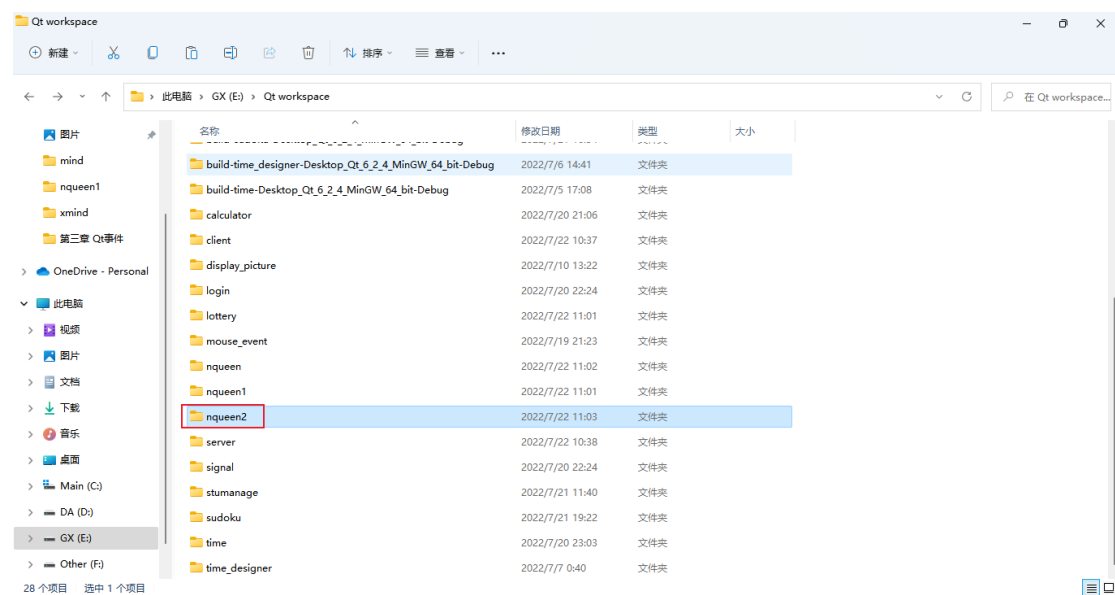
Qt workspace

新建 排序 查看 ...

此电脑 > GX (E:) > Qt workspace

在 Qt workspace...

图片
mind
nqueen1
xmind
第三章 Qt事件
OneDrive - Personal
此电脑
视频
图片
文档
下载
音乐
桌面
Main (C:)
DA (D:)
GX (E:)
Other (F:)

| 名称 | 修改日期 | 类型 | 大小 |
|---|---|---|---|
| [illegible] | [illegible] | 文件夹 | |
| build-time_designer-Desktop_Qt_6_2_4_MinGW_64_bit-Debug | 2022/7/6 14:41 | 文件夹 | |
| build-time-Desktop_Qt_6_2_4_MinGW_64_bit-Debug | 2022/7/5 17:08 | 文件夹 | |
| calculator | 2022/7/20 21:06 | 文件夹 | |
| client | 2022/7/22 10:37 | 文件夹 | |
| display_picture | 2022/7/10 13:22 | 文件夹 | |
| login | 2022/7/20 22:24 | 文件夹 | |
| lottery | 2022/7/22 11:01 | 文件夹 | |
| mouse_event | 2022/7/19 21:23 | 文件夹 | |
| nqueen | 2022/7/22 11:02 | 文件夹 | |
| nqueen1 | 2022/7/22 11:01 | 文件夹 | |
| nqueen2 | 2022/7/22 11:03 | 文件夹 | |
| server | 2022/7/22 10:38 | 文件夹 | |
| signal | 2022/7/20 22:24 | 文件夹 | |
| stumanage | 2022/7/21 11:40 | 文件夹 | |
| sudoku | 2022/7/21 19:22 | 文件夹 | |
| time | 2022/7/20 23:03 | 文件夹 | |
| time_designer | 2022/7/7 0:40 | 文件夹 | |

28 个项目 选中 1 个项目